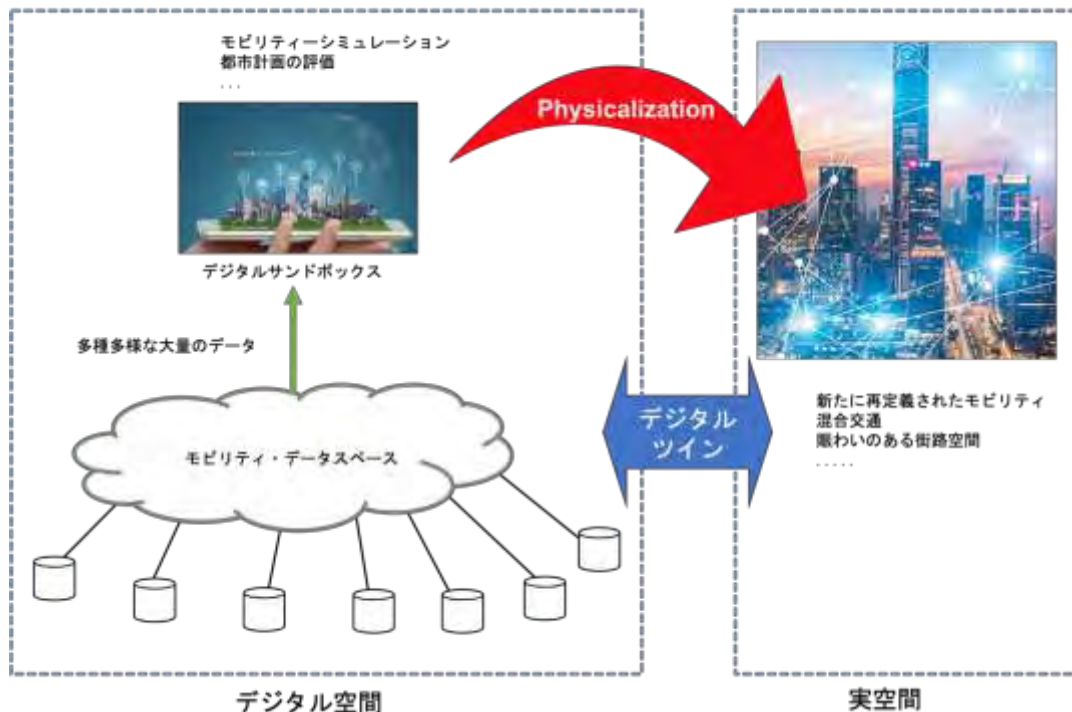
モビリティーシミュレーション
都市計画の評価
...

Physicalization

デジタルサンドボックス

多種多様な大量のデータ

モビリティ・データスペース

デジタル
ツイン

新たに再定義されたモビリティ
混合交通
賑わいのある街路空間
......

デジタル空間

実空間